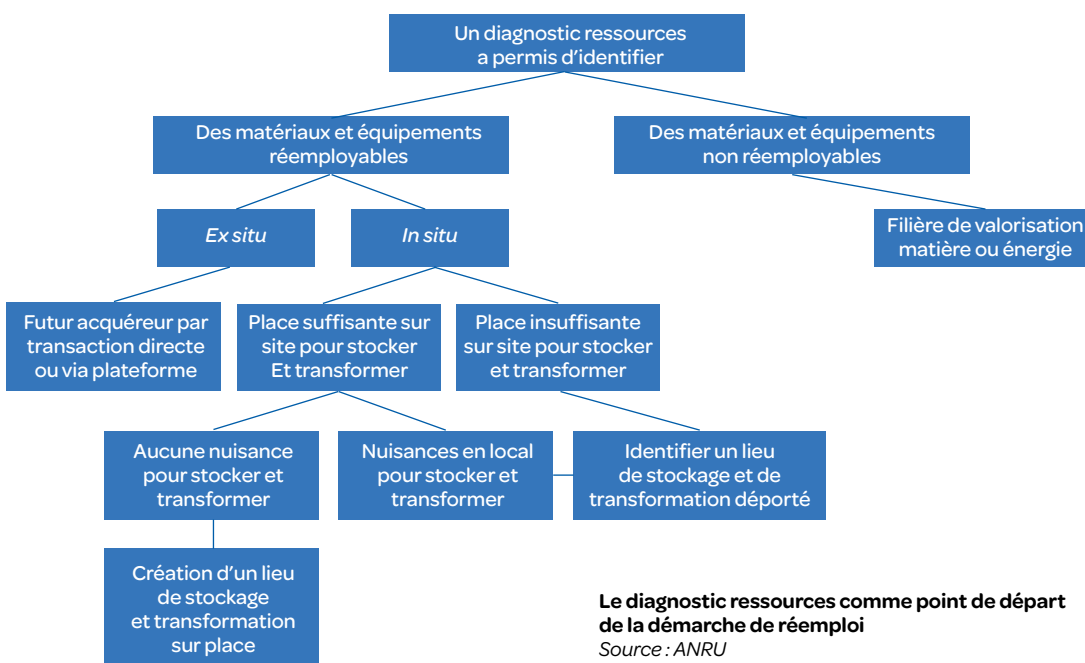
Un diagnostic ressources a permis d'identifier

Des matériaux et équipements réemployables

Des matériaux et équipements non réemployables

Ex situ

In situ

Filière de valorisation matière ou énergie

Futur acquéreur par transaction directe ou via plateforme

Place suffisante sur site pour stocker Et transformer

Place insuffisante sur site pour stocker et transformer

Aucune nuisance pour stocker et transformer

Nuisances en local pour stocker et transformer

Identifier un lieu de stockage et de transformation déporté

Création d'un lieu de stockage et transformation sur place

**Le diagnostic ressources comme point de départ de la démarche de réemploi**
*Source : ANRU*